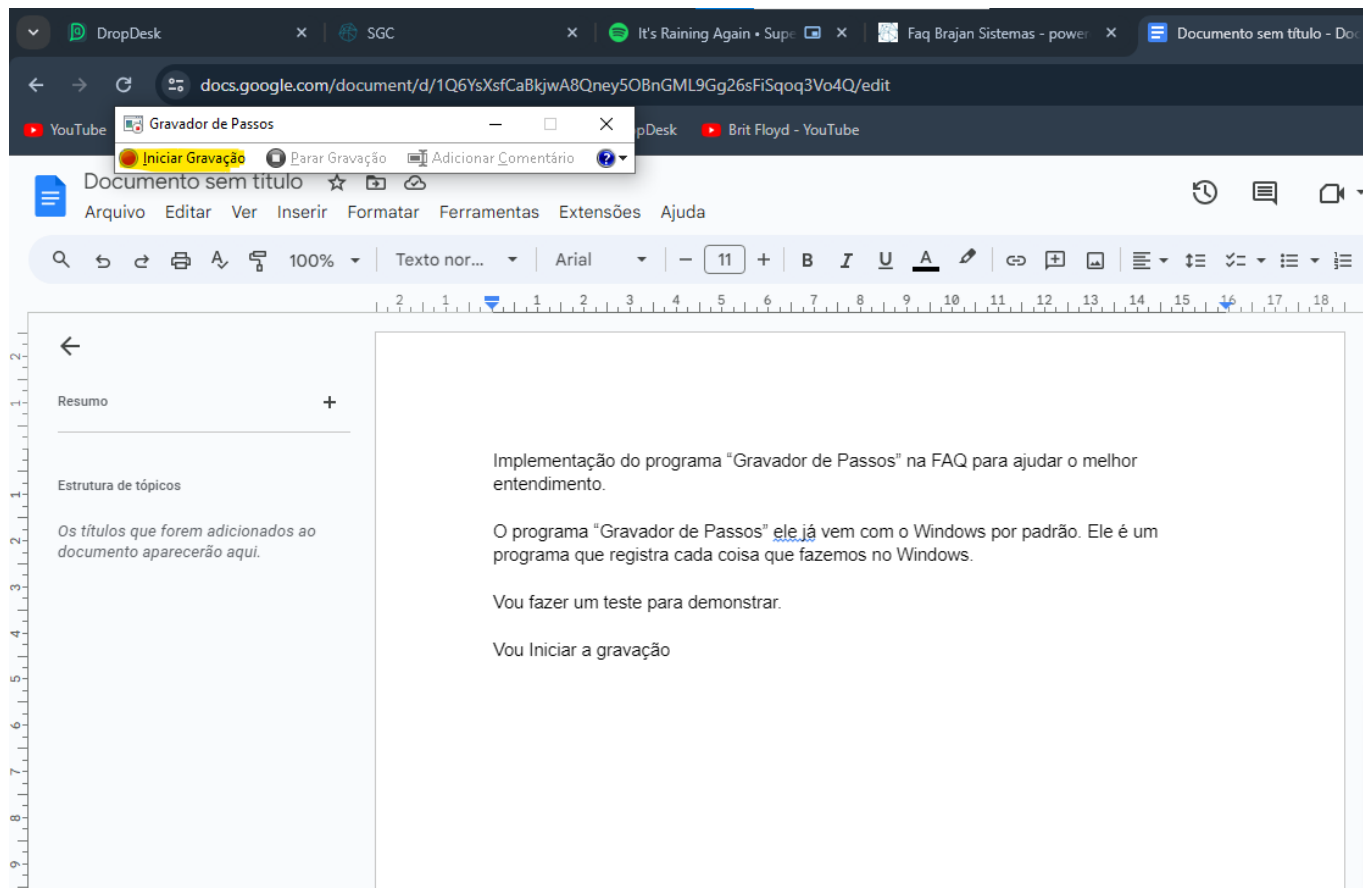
DropDesk
SGC
It's Raining Again • Supe
Faq Brajan Sistemas - power
Documento sem título - Doc

docs.google.com/document/d/1Q6YsXsfCaBkjwA8Qney5OBnGML9Gg26sFiSqoq3Vo4Q/edit

YouTube
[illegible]pDesk
Brit Floyd - YouTube

Gravador de Passos
Iniciar Gravação
Parar Gravação
Adicionar Comentário

Documento sem título
Arquivo Editar Ver Inserir Formatar Ferramentas Extensões Ajuda

100% Texto nor... Arial 11

Resumo

Estrutura de tópicos

Os títulos que forem adicionados ao documento aparecerão aqui.

Implementação do programa "Gravador de Passos" na FAQ para ajudar o melhor entendimento.

O programa "Gravador de Passos" ele já vem com o Windows por padrão. Ele é um programa que registra cada coisa que fazemos no Windows.

Vou fazer um teste para demonstrar.

Vou Iniciar a gravação